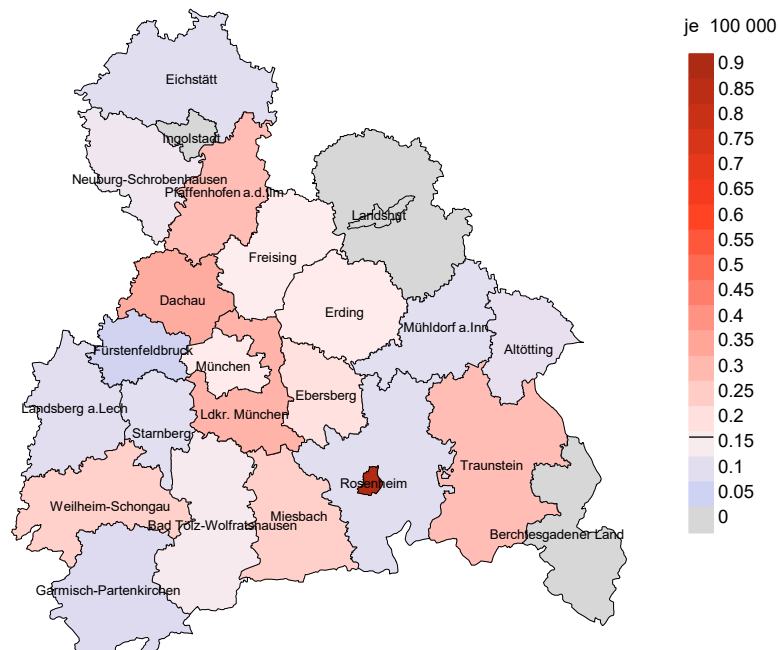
Eichstätt
Ingolstadt
Neuburg-Schrobenhausen
Pfaffenhofen a.d.Ilm
Landshut
Freising
Dachau
Erding
Mühldorf a.Inn
Fürstenfeldbruck
Altötting
München
Ebersberg
Landsberg a.Lech
Ldkr. München
Starnberg
Traunstein
Rosenheim
Weilheim-Schongau
Miesbach
Bad Tölz-Wolfratshausen
Berchtesgadener Land
Garmisch-Partenkirchen

je 100 000
0.9
0.85
0.8
0.75
0.7
0.65
0.6
0.55
0.5
0.45
0.4
0.35
0.3
0.25
0.2
0.15
0.1
0.05
0